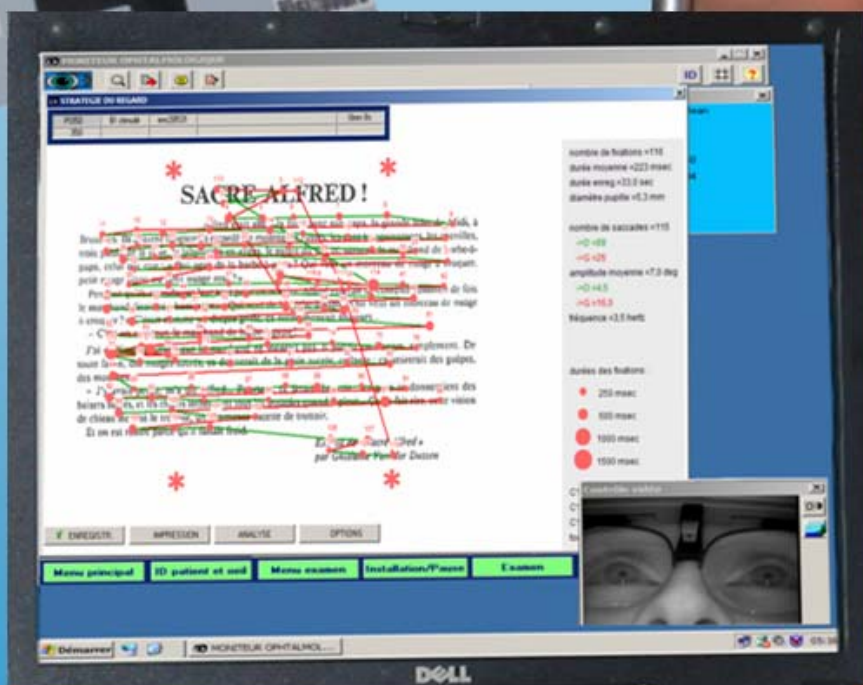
MONITEUR OPHTALMOLOGIQUE

ID

STRATEGIE DU REGARD

SACRE ALFRED !

nombre de fixations =116
durée moyenne =223 msec
durée enreg =33,0 sec
diamètre pupille =5,3 mm

nombre de saccades =115
->D =89
->G =26
amplitude moyenne =7,0 deg
->D =4,5
->G =16,3
fréquence =3,5 hertz

durées des fixations :
250 msec
500 msec
1000 msec
1500 msec

Contrôle vidéo

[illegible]
par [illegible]

ENREGISTR.
IMPRESSION
ANALYSE
OPTIONS

Menu principal
ID patient et oeil
Menu examen
Installation/Pause
Examen

Démarrer
MONITEUR OPHTALMOL...

DELL